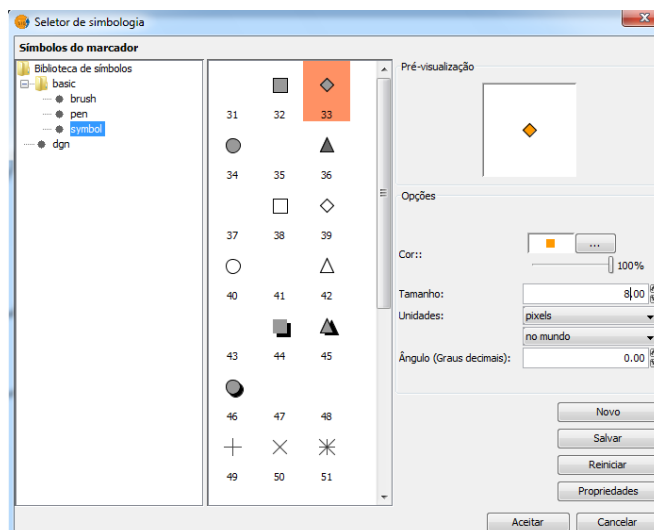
Seletor de simbologia

Símbolos do marcador

Biblioteca de símbolos
basic
brush
pen
symbol
dgn

| 31 | 32 | 33 |
|---|---|---|
| 34 | 35 | 36 |
| 37 | 38 | 39 |
| 40 | 41 | 42 |
| 43 | 44 | 45 |
| 46 | 47 | 48 |
| 49 | 50 | 51 |

Pré-visualização

Opções

Cor::
...
100%

Tamanho:
8.00

Unidades:
pixels
no mundo

Ângulo (Graus decimais):
0.00

Novo
Salvar
Reiniciar
Propriedades

Aceitar
Cancelar